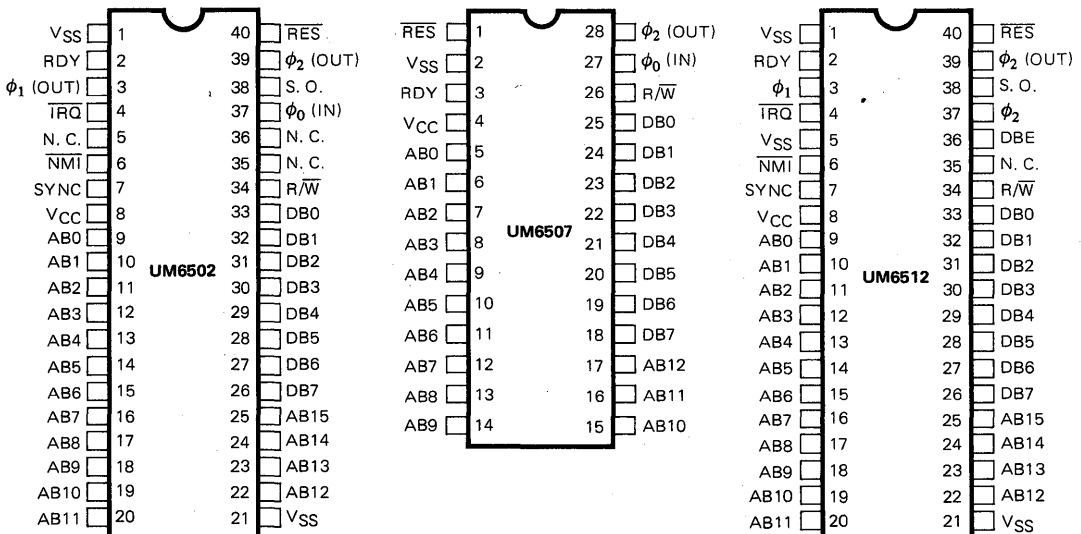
$V_{SS}$ 1
RDY 2
$\phi_1$ (OUT) 3
$\overline{IRQ}$ 4
N. C. 5
$\overline{NMI}$ 6
SYNC 7
$V_{CC}$ 8
AB0 9
AB1 10
AB2 11
AB3 12
AB4 13
AB5 14
AB6 15
AB7 16
AB8 17
AB9 18
AB10 19
AB11 20

UM6502

40 $\overline{RES}$
39 $\phi_2$ (OUT)
38 S. O.
37 $\phi_0$ (IN)
36 N. C.
35 N. C.
34 $R/\overline{W}$
33 DB0
32 DB1
31 DB2
30 DB3
29 DB4
28 DB5
27 DB6
26 DB7
25 AB15
24 AB14
23 AB13
22 AB12
21 $V_{SS}$

$\overline{RES}$ 1
$V_{SS}$ 2
RDY 3
$V_{CC}$ 4
AB0 5
AB1 6
AB2 7
AB3 8
AB4 9
AB5 10
AB6 11
AB7 12
AB8 13
AB9 14

UM6507

28 $\phi_2$ (OUT)
27 $\phi_0$ (IN)
26 $R/\overline{W}$
25 DB0
24 DB1
23 DB2
22 DB3
21 DB4
20 DB5
19 DB6
18 DB7
17 AB12
16 AB11
15 AB10

$V_{SS}$ 1
RDY 2
$\phi_1$ 3
$\overline{IRQ}$ 4
$V_{SS}$ 5
$\overline{NMI}$ 6
SYNC 7
$V_{CC}$ 8
AB0 9
AB1 10
AB2 11
AB3 12
AB4 13
AB5 14
AB6 15
AB7 16
AB8 17
AB9 18
AB10 19
AB11 20

UM6512

40 $\overline{RES}$
39 $\phi_2$ (OUT)
38 S. O.
37 $\phi_2$
36 DBE
35 N. C.
34 $R/\overline{W}$
33 DB0
32 DB1
31 DB2
30 DB3
29 DB4
28 DB5
27 DB6
26 DB7
25 AB15
24 AB14
23 AB13
22 AB12
21 $V_{SS}$